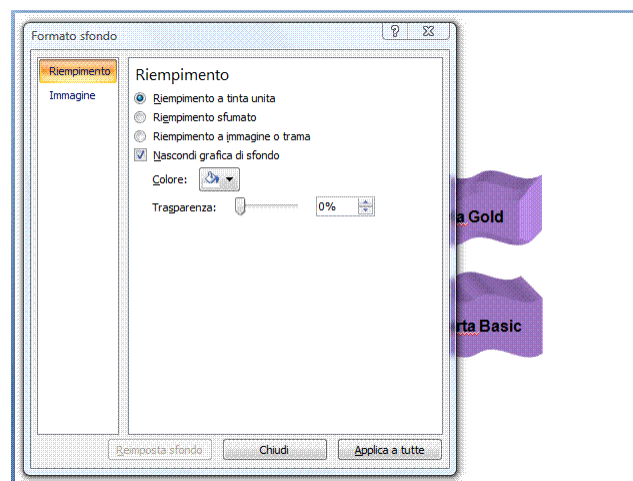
Formato sfondo

?

Riempimento
Immagine

Riempimento

Riempimento a tinta unita
Riempimento sfumato
Riempimento a immagine o trama
Nascondi grafica di sfondo

Colore:

Trasparenza: 0%

a Gold

rta Basic

Reimposta sfondo
Chiudi
Applica a tutte